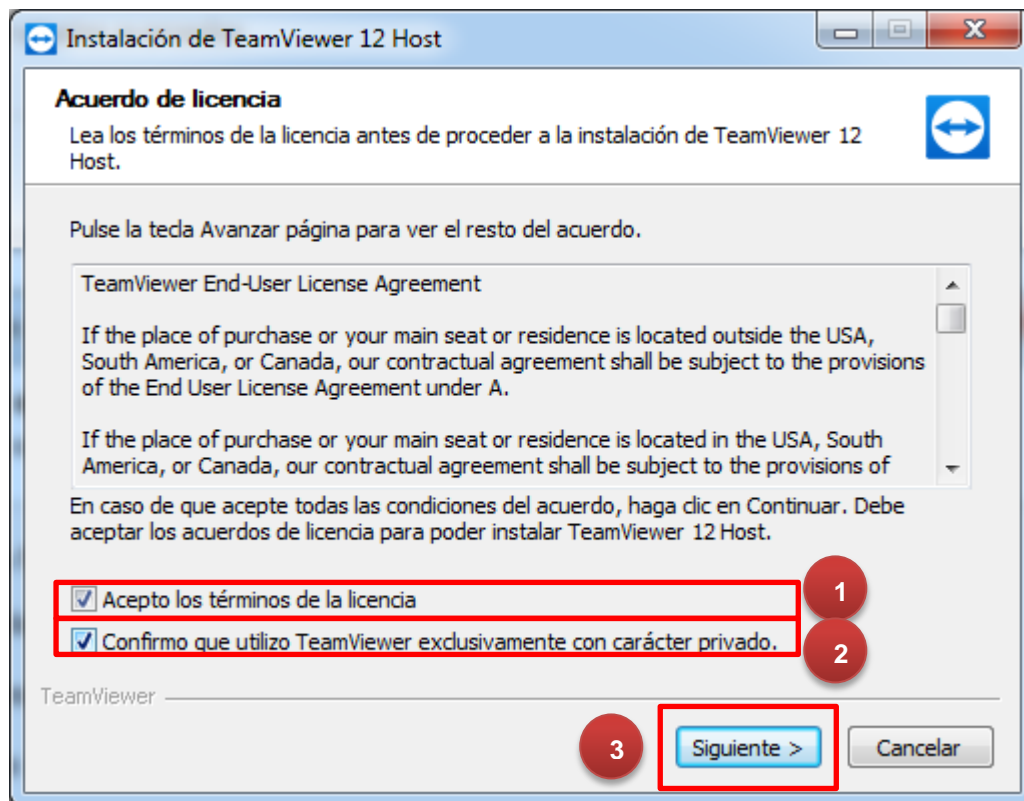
Instalación de TeamViewer 12 Host

Acuerdo de licencia

Lea los términos de la licencia antes de proceder a la instalación de TeamViewer 12 Host.

Pulse la tecla Avanzar página para ver el resto del acuerdo.

TeamViewer End-User License Agreement

If the place of purchase or your main seat or residence is located outside the USA, South America, or Canada, our contractual agreement shall be subject to the provisions of the End User License Agreement under A.

If the place of purchase or your main seat or residence is located in the USA, South America, or Canada, our contractual agreement shall be subject to the provisions of

En caso de que acepte todas las condiciones del acuerdo, haga clic en Continuar. Debe aceptar los acuerdos de licencia para poder instalar TeamViewer 12 Host.

Acepto los términos de la licencia

1

Confirmo que utilizo TeamViewer exclusivamente con carácter privado.

2

TeamViewer

3

Siguiente >

Cancelar